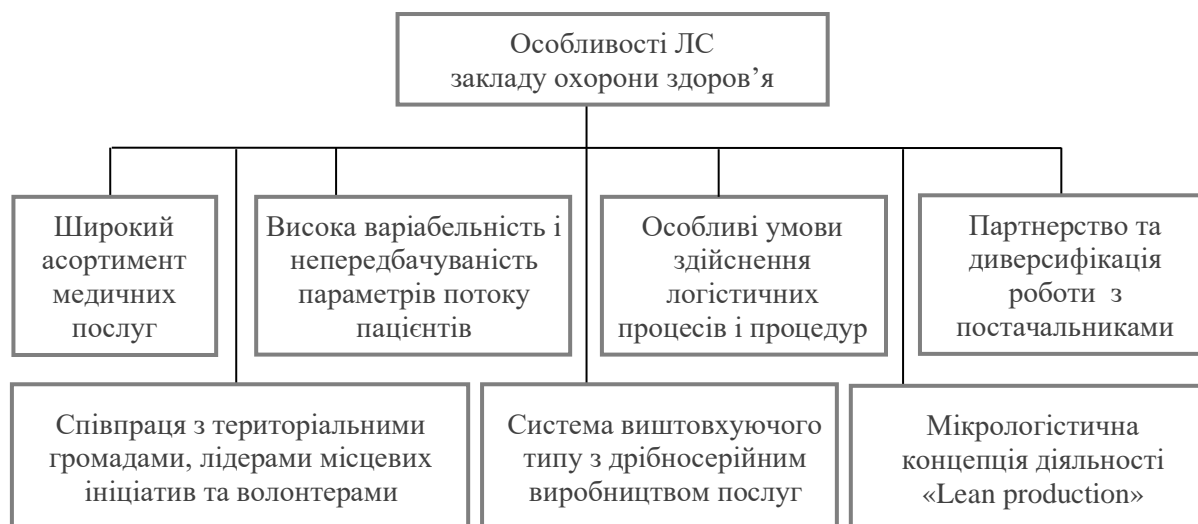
Особливості ЛС закладу охорони здоров’я

Широкий асортимент медичних послуг

Висока варіабельність і непередбачуваність параметрів потоку пацієнтів

Особливі умови здійснення логістичних процесів і процедур

Партнерство та диверсифікація роботи з постачальниками

Співпраця з територіальними громадами, лідерами місцевих ініціатив та волонтерами

Система виштовхуючого типу з дрібносерійним виробництвом послуг

Мікрологістична концепція діяльності «Lean production»